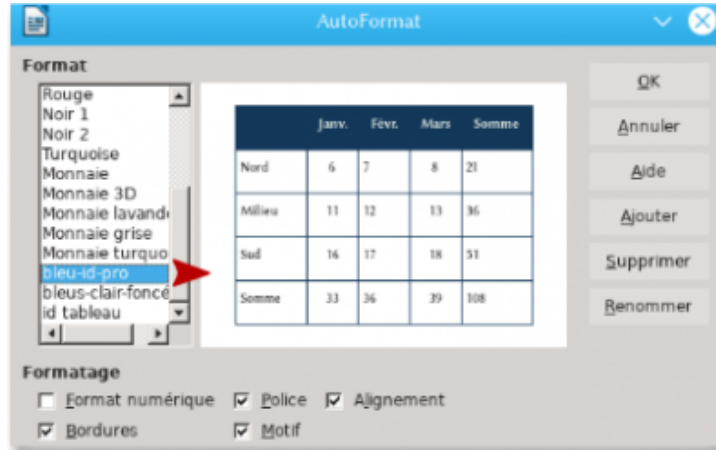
AutoFormat

Format

Rouge
Noir 1
Noir 2
Turquoise
Monnaie
Monnaie 3D
Monnaie lavand
Monnaie grise
Monnaie turquo
bleu-id-pro
bleus-clair-foncé
id tableau

|  | Janv. | Févr. | Mars | Somme |
|---|---|---|---|---|
| Nord | 6 | 7 | 8 | 21 |
| Milieu | 11 | 12 | 13 | 36 |
| Sud | 16 | 17 | 18 | 51 |
| Somme | 33 | 36 | 39 | 108 |

OK
Annuler
Aide
Ajouter
Supprimer
Renommer

Formatage

Format numérique
Police
Alignement
Bordures
Motif